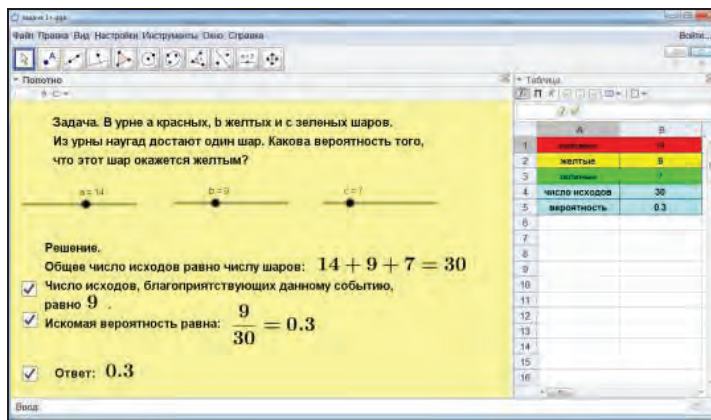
задача 1.ggb

Файл Правка Вид Настройки Инструменты Окно Справка

Войти...

Полотно

Таблица

Задача. В урне a красных, b желтых и c зеленых шаров. Из урны наугад достают один шар. Какова вероятность того, что этот шар окажется желтым?

a = 14

b = 9

c = 7

Решение.

Общее число исходов равно числу шаров: $14 + 9 + 7 = 30$

Число исходов, благоприятствующих данному событию, равно $9$ .

Искомая вероятность равна: $\frac{9}{30} = 0.3$

Ответ: $0.3$

| | A | B |
|---|---|---|
| 1 | красные | 14 |
| 2 | желтые | 9 |
| 3 | зеленые | 7 |
| 4 | число исходов | 30 |
| 5 | вероятность | 0.3 |
| 6 | | |
| 7 | | |
| 8 | | |
| 9 | | |
| 10 | | |
| 11 | | |
| 12 | | |
| 13 | | |
| 14 | | |
| 15 | | |
| 16 | | |

Ввод: